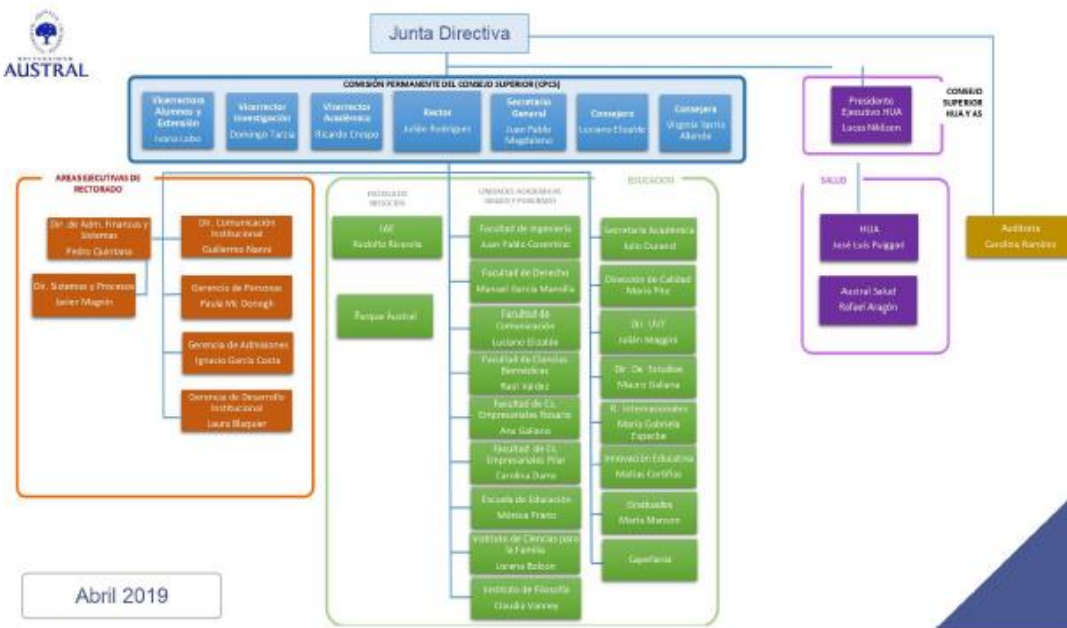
UNIVERSIDAD AUSTRAL

Junta Directiva

COMISIÓN PERMANENTE DEL CONSEJO SUPERIOR (CPCS)

Vicerrectora Alumnos y Extensión
Ivana Lobo

Vicerrector Investigación
Domingo Tarzia

Vicerrector Académico
Ricardo Crespo

Rector
Julián Rodríguez

Secretario General
Juan Pablo Magdaleno

Consejero
Luciano Elizalde

Consejera
Virginia Sarria Allende

CONSEJO SUPERIOR HUA Y AS

Presidente Ejecutivo HUA
Lucas Nikitsen

SALUD

HUA
José Luis Puiggari

Austral Salud
Rafael Aragón

Auditoría
Carolina Ramírez

AREAS EJECUTIVAS DE RECTORADO

Dir. de Adm. Finanzas y Sistemas
Pedro Quintana

Dir. Sistemas y Procesos
Javier Magnin

Dir. Comunicación Institucional
Guillermo Nanni

Gerencia de Personas
Paula Mc Donogh

Gerencia de Admisiones
Ignacio García Costa

Gerencia de Desarrollo Institucional
Laura Blaquier

UNIDADES NEGOCIOS

IAE
Rodolfo Rivarola

Parque Austral

UNIDADES ACADÉMICAS GRADO Y POSGRADO

Facultad de Ingeniería
Juan Pablo Coventino

Facultad de Derecho
Manuel García Mansilla

Facultad de Comunicación
Luciano Elizalde

Facultad de Ciencias Biomédicas
Raúl Valdez

Facultad de Cs. Empresariales Rosario
Ana Gallacio

Facultad de Cs. Empresariales Pilar
Carolina Dams

Escuela de Educación
Mónica Prieto

Instituto de Ciencias para la Familia
Lorena Bolzon

Instituto de Filosofía
Claudia Vanney

EDUCACIÓN

Secretaría Académica
Julio Durand

Dirección de Calidad
María Pita

Dir. UVT
Julián Maggini

Dir. De Estudios
Mauro Galiana

R. Internacionales
María Gabriela Espeche

Innovación Educativa
Matías Cortiñas

Graduados
María Manson

Capellanía

Abril 2019